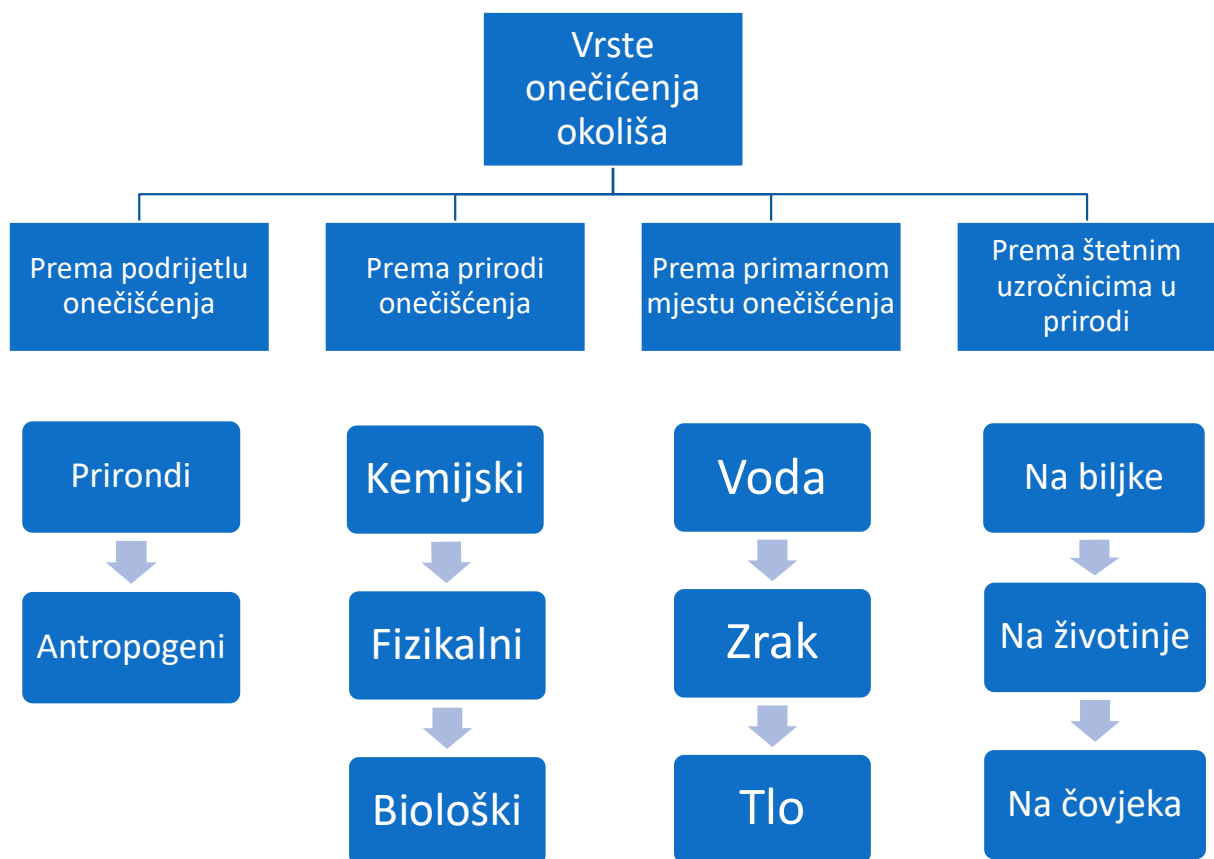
Vrste onečićenja okoliša

Prema podrijetlu onečišćenja

Prema prirodi onečišćenja

Prema primarnom mjestu onečišćenja

Prema štetnim uzročnicima u prirodi

Prirondi

Antropogeni

Kemijski

Fizikalni

Biološki

Voda

Zrak

Tlo

Na biljke

Na životinje

Na čovjeka